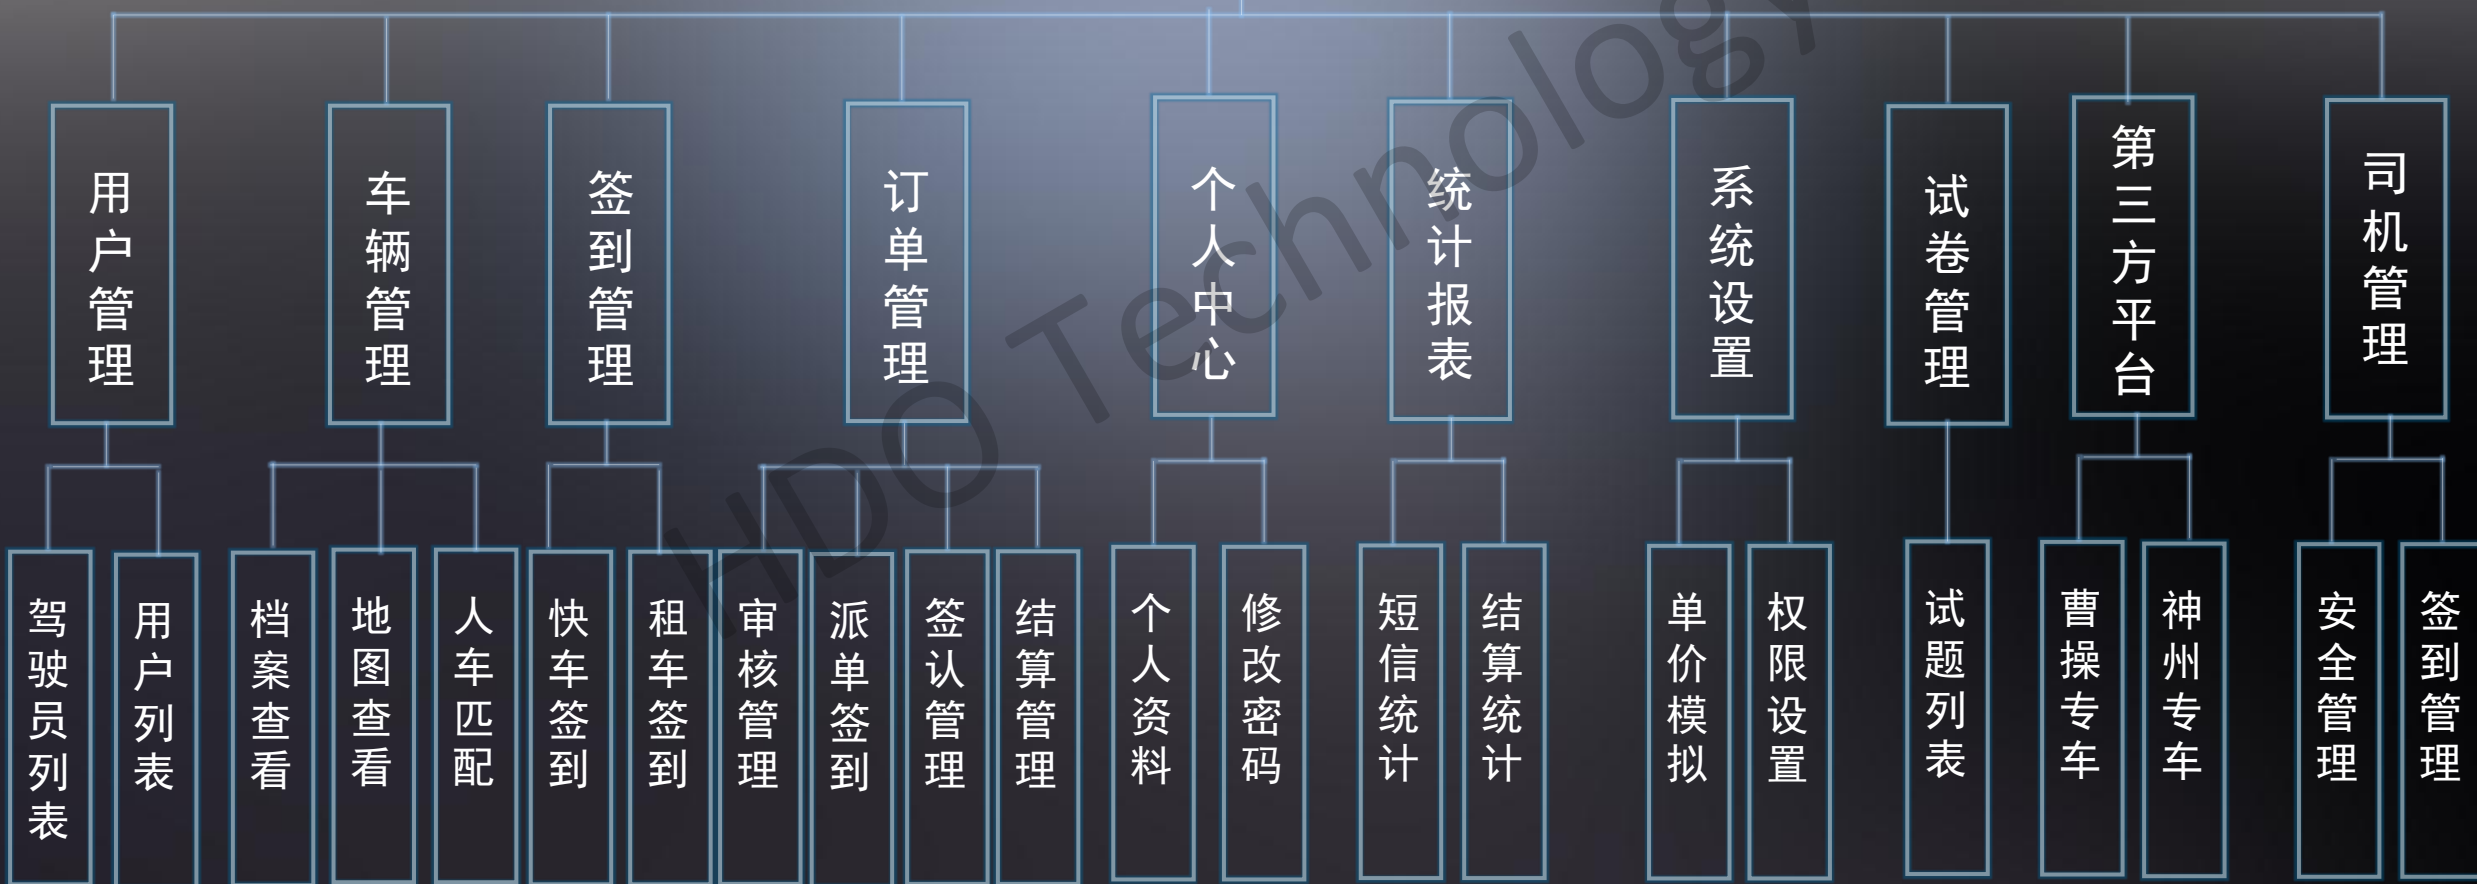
用户管理

驾驶员列表

用户列表

车辆管理

档案查看

地图查看

人车匹配

签到管理

快车签到

租车签到

订单管理

审核管理

派单签到

签认管理

结算管理

个人中心

个人资料

修改密码

统计报表

短信统计

结算统计

系统设置

单价模拟

权限设置

试卷管理

试题列表

第三方平台

曹操专车

神州专车

司机管理

安全管理

签到管理

HDO Technology